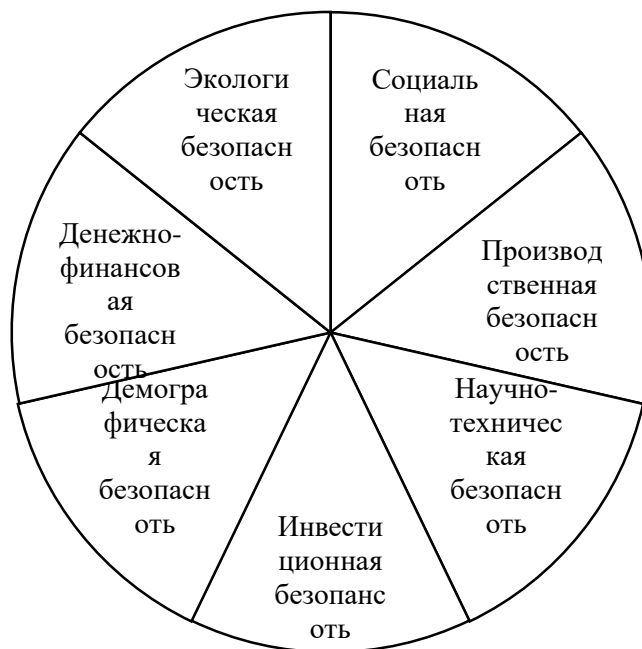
Экологическая безопасность

Социальная безопасность

Производственная безопасность

Научно-техническая безопасность

Инвестиционная безопансость

Демографическая безопасность

Денежно-финансовая безопасность